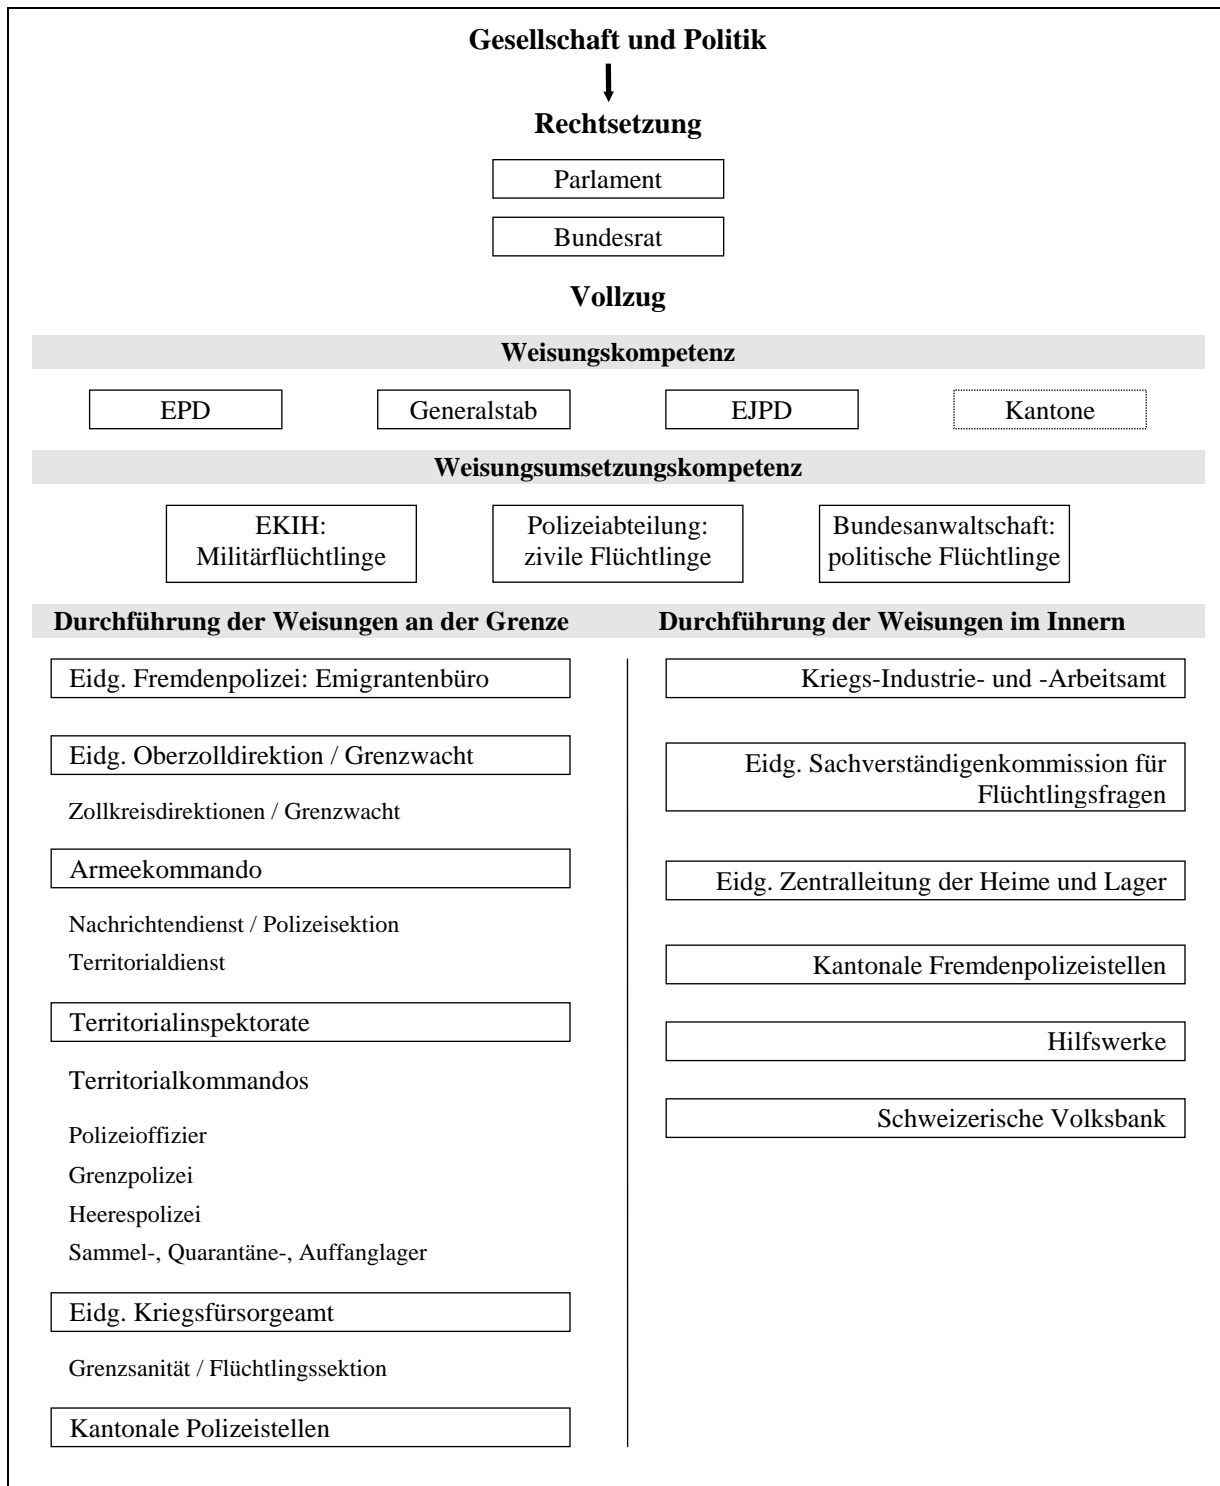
Gesellschaft und Politik

Rechtsetzung

Parlament

Bundesrat

Vollzug

Weisungskompetenz

EPD

Generalstab

EJPD

Kantone

Weisungsumsetzungskompetenz

EKIH: Militärflüchtlinge

Polizeiabteilung: zivile Flüchtlinge

Bundesanwaltschaft: politische Flüchtlinge

Durchführung der Weisungen an der Grenze

Eidg. Fremdenpolizei: Emigrantenbüro

Eidg. Oberzolldirektion / Grenzwacht

Zollkreisdirektionen / Grenzwacht

Armeekommando

Nachrichtendienst / Polizeisektion

Territorialdienst

Territorialinspektorate

Territorialkommandos

Polizeioffizier

Grenzpolizei

Heerespolizei

Sammel-, Quarantäne-, Auffanglager

Eidg. Kriegsfürsorgeamt

Grenzsanität / Flüchtlingssektion

Kantonale Polizeistellen

Durchführung der Weisungen im Innern

Kriegs-Industrie- und -Arbeitsamt

Eidg. Sachverständigenkommission für Flüchtlingsfragen

Eidg. Zentralleitung der Heime und Lager

Kantonale Fremdenpolizeistellen

Hilfswerke

Schweizerische Volksbank